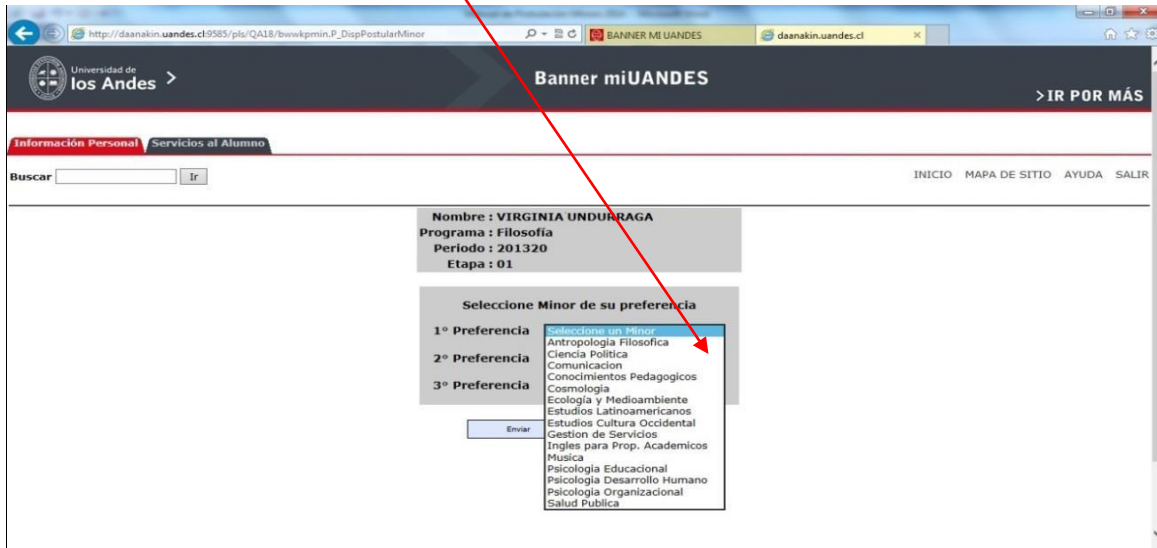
http://daanakin.uandes.cl:9585/pls/QA18/bwwkpmin.P_DispPostularMinor
BANNER MI UANDES
daanakin.uandes.cl

Universidad de los Andes >

Banner miUANDES

>IR POR MÁS

Información Personal
Servicios al Alumno

Buscar
Ir

INICIO MAPA DE SITIO AYUDA SALIR

Nombre : VIRGINIA UNDURRAGA
Programa : Filosofía
Periodo : 201320
Etapa : 01

Seleccione Minor de su preferencia

1° Preferencia
2° Preferencia
3° Preferencia

Seleccione un Minor
Antropologia Filosofica
Ciencia Politica
Comunicacion
Conocimientos Pedagogicos
Cosmologia
Ecología y Medioambiente
Estudios Latinoamericanos
Estudios Cultura Occidental
Gestion de Servicios
Ingles para Prop. Academicos
Musica
Psicologia Educacional
Psicologia Desarrollo Humano
Psicologia Organizacional
Salud Publica

Enviar